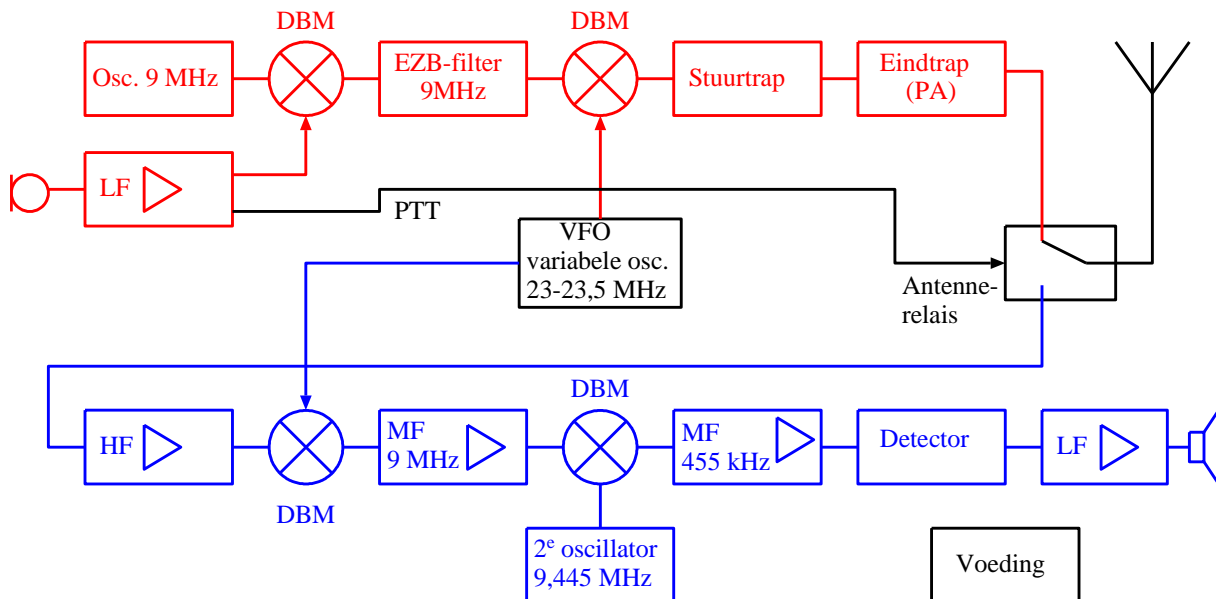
DBM

DBM

Osc. 9 MHz

EZB-filter 9MHz

Stuurtrap

Eindtrap (PA)

LF

PTT

VFO variabele osc. 23-23,5 MHz

Antennerelais

DBM

HF

MF 9 MHz

MF 455 kHz

Detector

LF

DBM

$2^e$ oscillator 9,445 MHz

Voeding